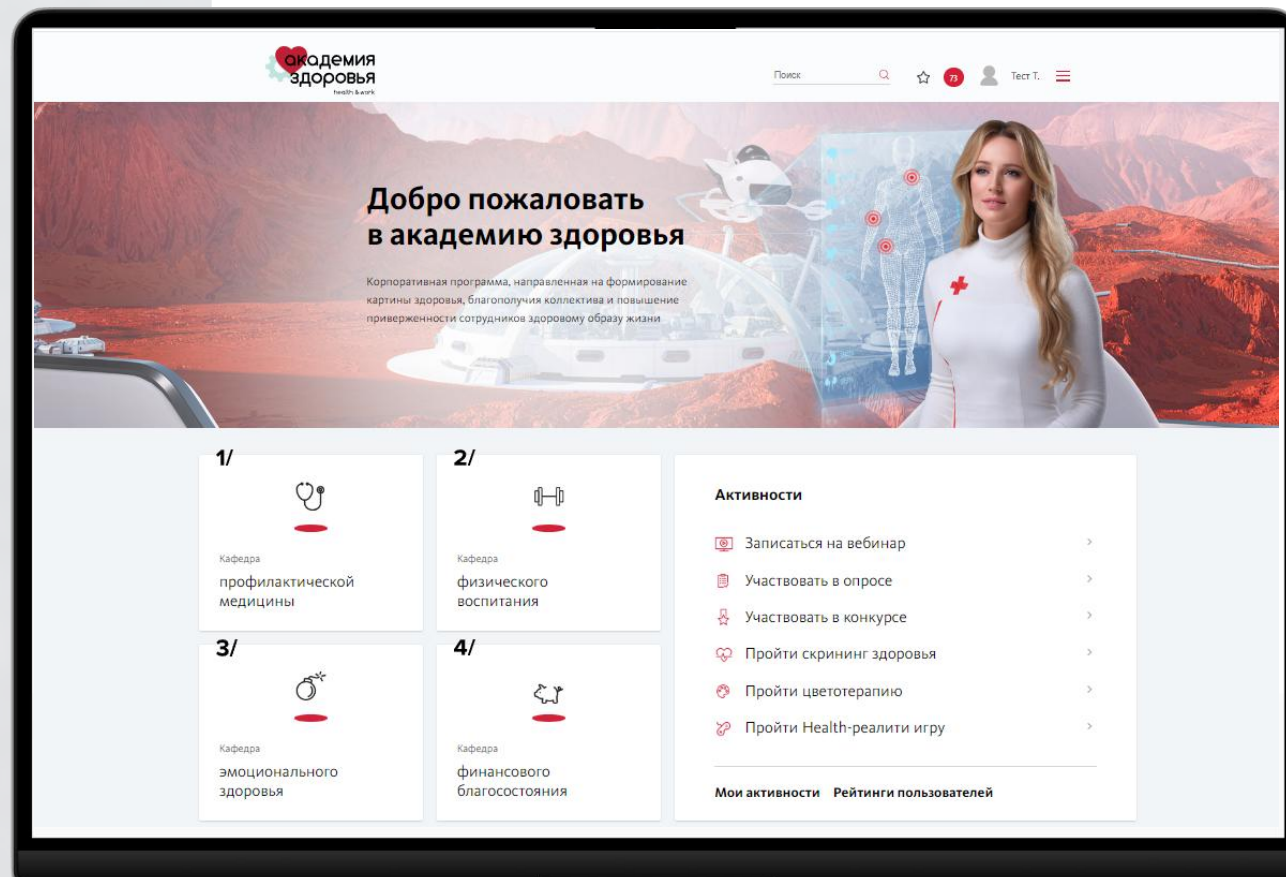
академия здоровья
health & work

Поиск

73

Тест Т.

Добро пожаловать в академию здоровья

Корпоративная программа, направленная на формирование картины здоровья, благополучия коллектива и повышение приверженности сотрудников здоровому образу жизни

1/
Кафедра
профилактической медицины

2/
Кафедра
физического воспитания

3/
Кафедра
эмоционального здоровья

4/
Кафедра
финансового благосостояния

Активности

Записаться на вебинар
Участвовать в опросе
Участвовать в конкурсе
Пройти скрининг здоровья
Пройти цветотерапию
Пройти Health-реалити игру

Мои активности Рейтинги пользователей